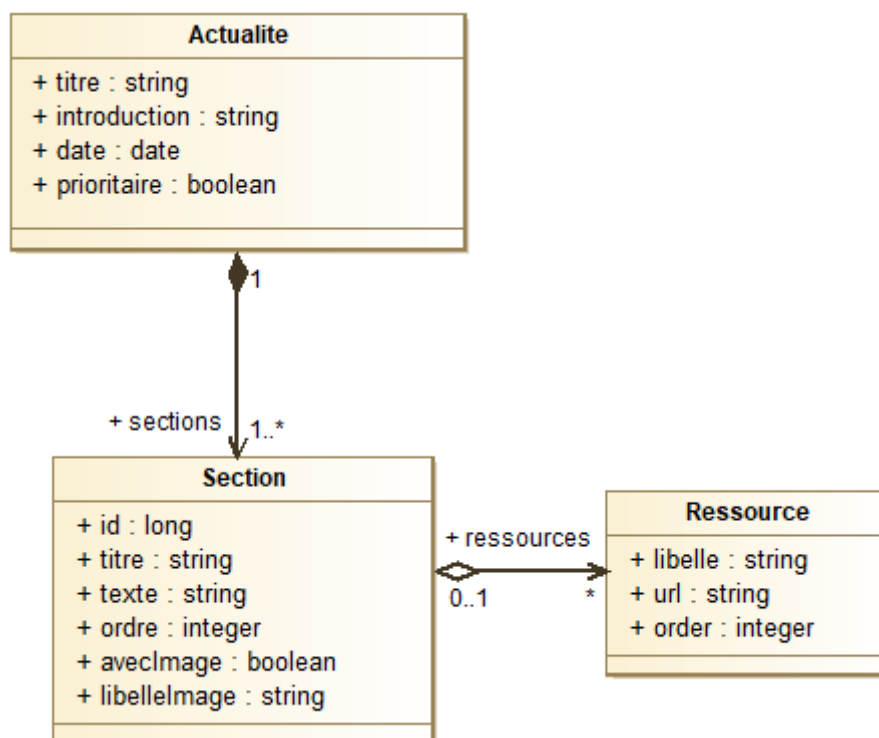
Actualite

+ titre : string
+ introduction : string
+ date : date
+ prioritaire : boolean

1

+ sections 1..*

Section

+ id : long
+ titre : string
+ texte : string
+ ordre : integer
+ avecImage : boolean
+ libelleImage : string

+ ressources
0..1
*

Ressource

+ libelle : string
+ url : string
+ order : integer